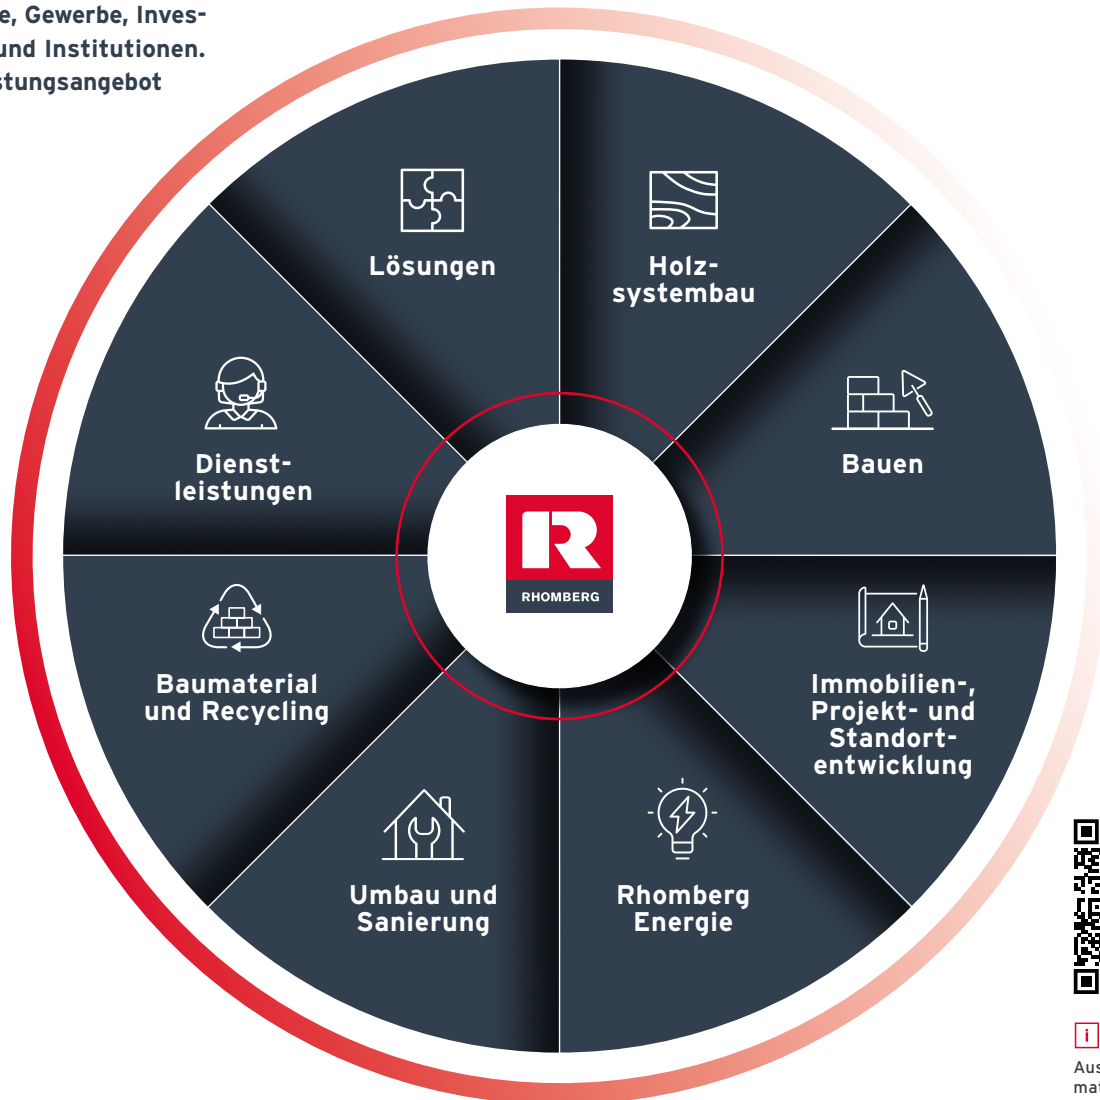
e, Gewerbe, Inves-
und Institutionen.
stungsangebot

Lösungen

Holzsystembau

Bauen

Dienstleistungen

RHOMBERG

Baumaterial und Recycling

Immobilien-, Projekt- und Standortentwicklung

Umbau und Sanierung

Rhomberg Energie

i

Aus
ma